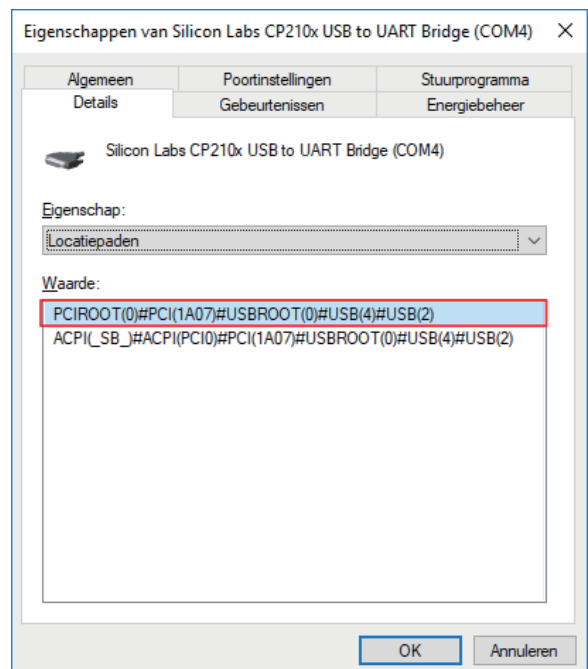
Eigenschappen van Silicon Labs CP210x USB to UART Bridge (COM4) ✕

Algemeen
Poortinstellingen
Stuurprogramma
Details
Gebeurtenissen
Energiebeheer

Silicon Labs CP210x USB to UART Bridge (COM4)

Eigenschap:
Locatiepaden

Waarde:
PCIROOT(0)#PCI(1A07)#USBROOT(0)#USB(4)#USB(2)
ACPI(_SB_)#ACPI(PCI0)#PCI(1A07)#USBROOT(0)#USB(4)#USB(2)

OK
Annuleren